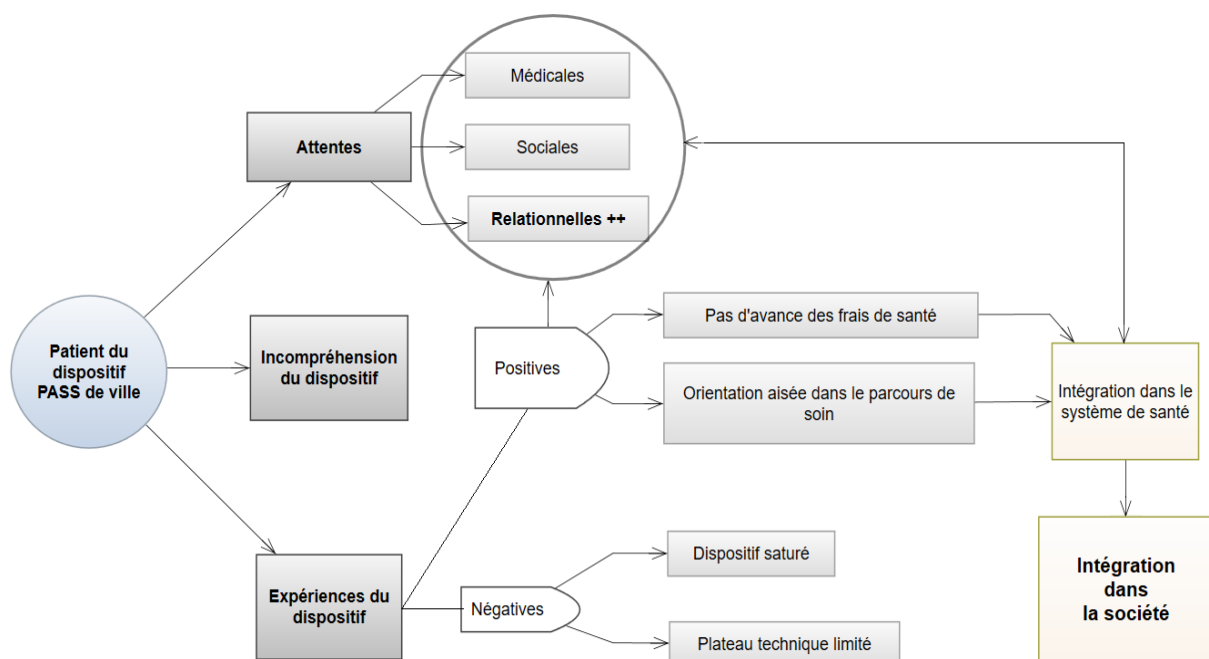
Médicales

Attentes

Sociales

Relationnelles ++

Pas d'avance des frais de santé

Positives

Patient du dispositif PASS de ville

Incompréhension du dispositif

Orientation aisée dans le parcours de soin

Intégration dans le système de santé

Dispositif saturé

Intégration dans la société

Expériences du dispositif

Négatives

Plateau technique limité